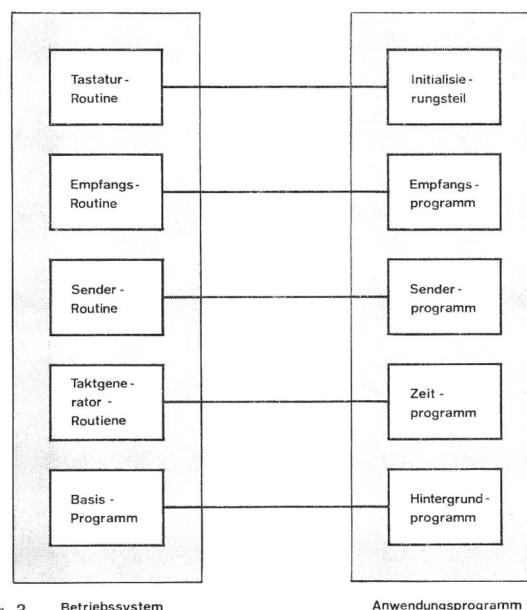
Tastatur-Routine

Initialisierungsteil

Empfangs-Routine

Empfangsprogramm

Sender-Routine

Senderprogramm

Taktgenerator-Routiene

Zeitprogramm

Basis-Programm

Hintergrundprogramm

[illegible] 2 Betriebssystem

Anwendungsprogramm